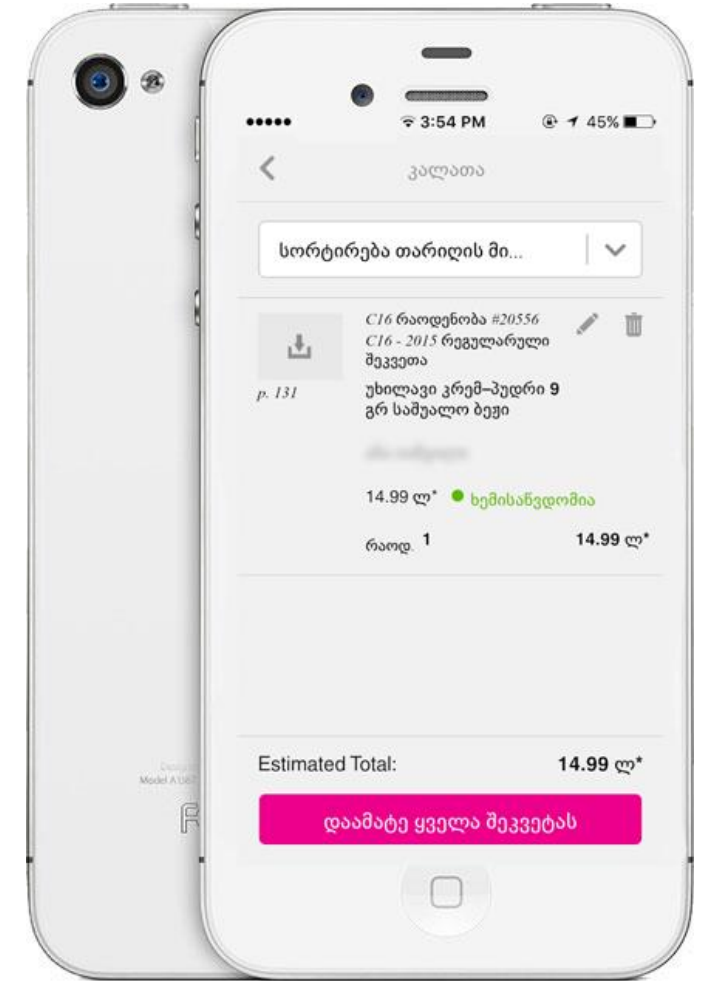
••••• 3:54 PM 45%

კალათა

სორტირება თარიღის მი...

C16 რაოდენობა #20556
C16 - 2015 რეგულარული შეკვეთა

p. 131

უხილავი კრემ–პუდრი 9 გრ საშუალო ბეჟი

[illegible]

14.99 ლ* ● ხემისაწვდომია

რაოდ. 1 14.99 ლ*

Estimated Total: 14.99 ლ*

დაამატე ყველა შეკვეთას

Designed
Model A1387